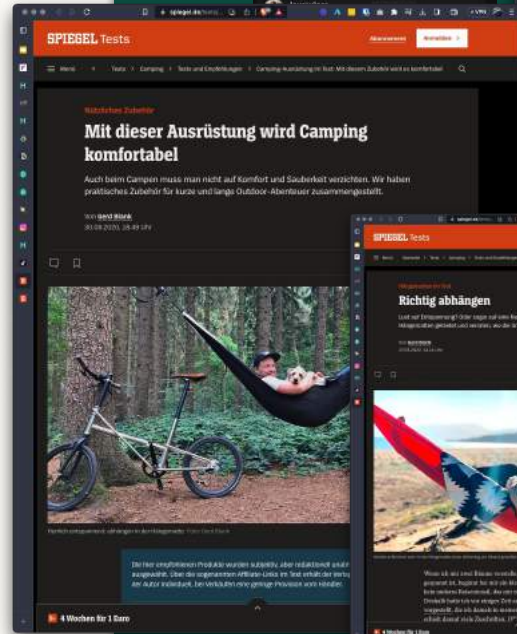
spiegel.de/tests/

SPIEGEL Tests

Abonnement

Anmelden >

Menü > Tests > Camping > Tests und Empfehlungen > Camping-Ausrüstung im Test: Mit diesem Zubehör wird es komfortabel

Nützliches Zubehör

Mit dieser Ausrüstung wird Camping komfortabel

Auch beim Campen muss man nicht auf Komfort und Sauberkeit verzichten. Wir haben praktisches Zubehör für kurze und lange Outdoor-Abenteuer zusammengestellt.

Von Gerd Blank
30.08.2020, 18.49 Uhr

Herrlich entspannend: abhängen in der Hängematte Foto: Gerd Blank

Die hier empfohlenen Produkte wurden subjektiv, aber redaktionell unab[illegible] ausgewählt. Über die sogenannten Affiliate-Links im Text erhält der Verlag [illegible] der Autor individuell, bei Verkäufen eine geringe Provision vom Händler.

4 Wochen für 1 Euro

SPIEGEL Tests

Hängematten im Test

Richtig abhängen

Lust auf Entspannung? Oder sogar auf eine Au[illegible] Hängematten getestet und verraten, wo die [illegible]

Von Gerd Blank

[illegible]

4 Wochen für 1 Euro